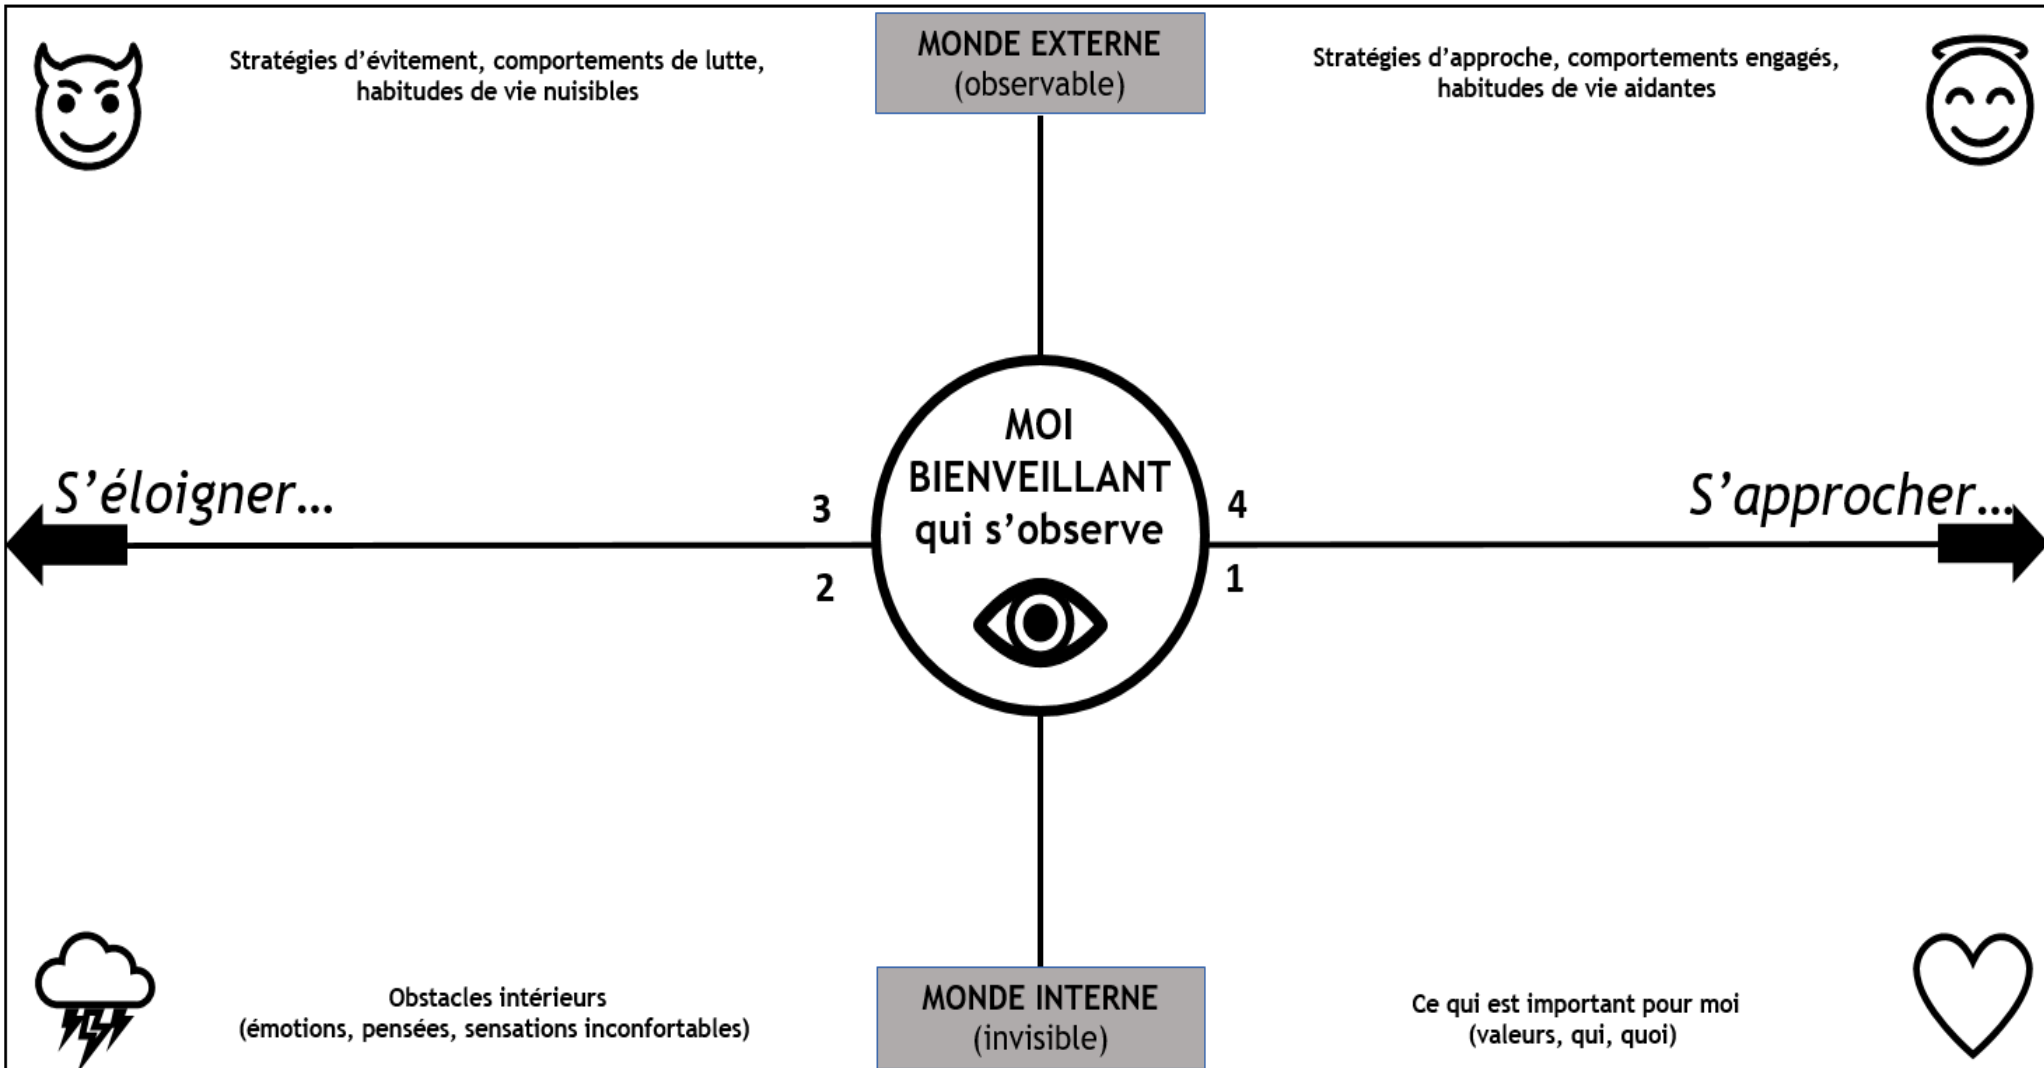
Stratégies d'évitement, comportements de lutte, habitudes de vie nuisibles

MONDE EXTERNE
(observable)

Stratégies d'approche, comportements engagés, habitudes de vie aidantes

S'éloigner…

3

2

MOI
BIENVEILLANT
qui s'observe

4

1

S'approcher…

Obstacles intérieurs
(émotions, pensées, sensations inconfortables)

MONDE INTERNE
(invisible)

Ce qui est important pour moi
(valeurs, qui, quoi)